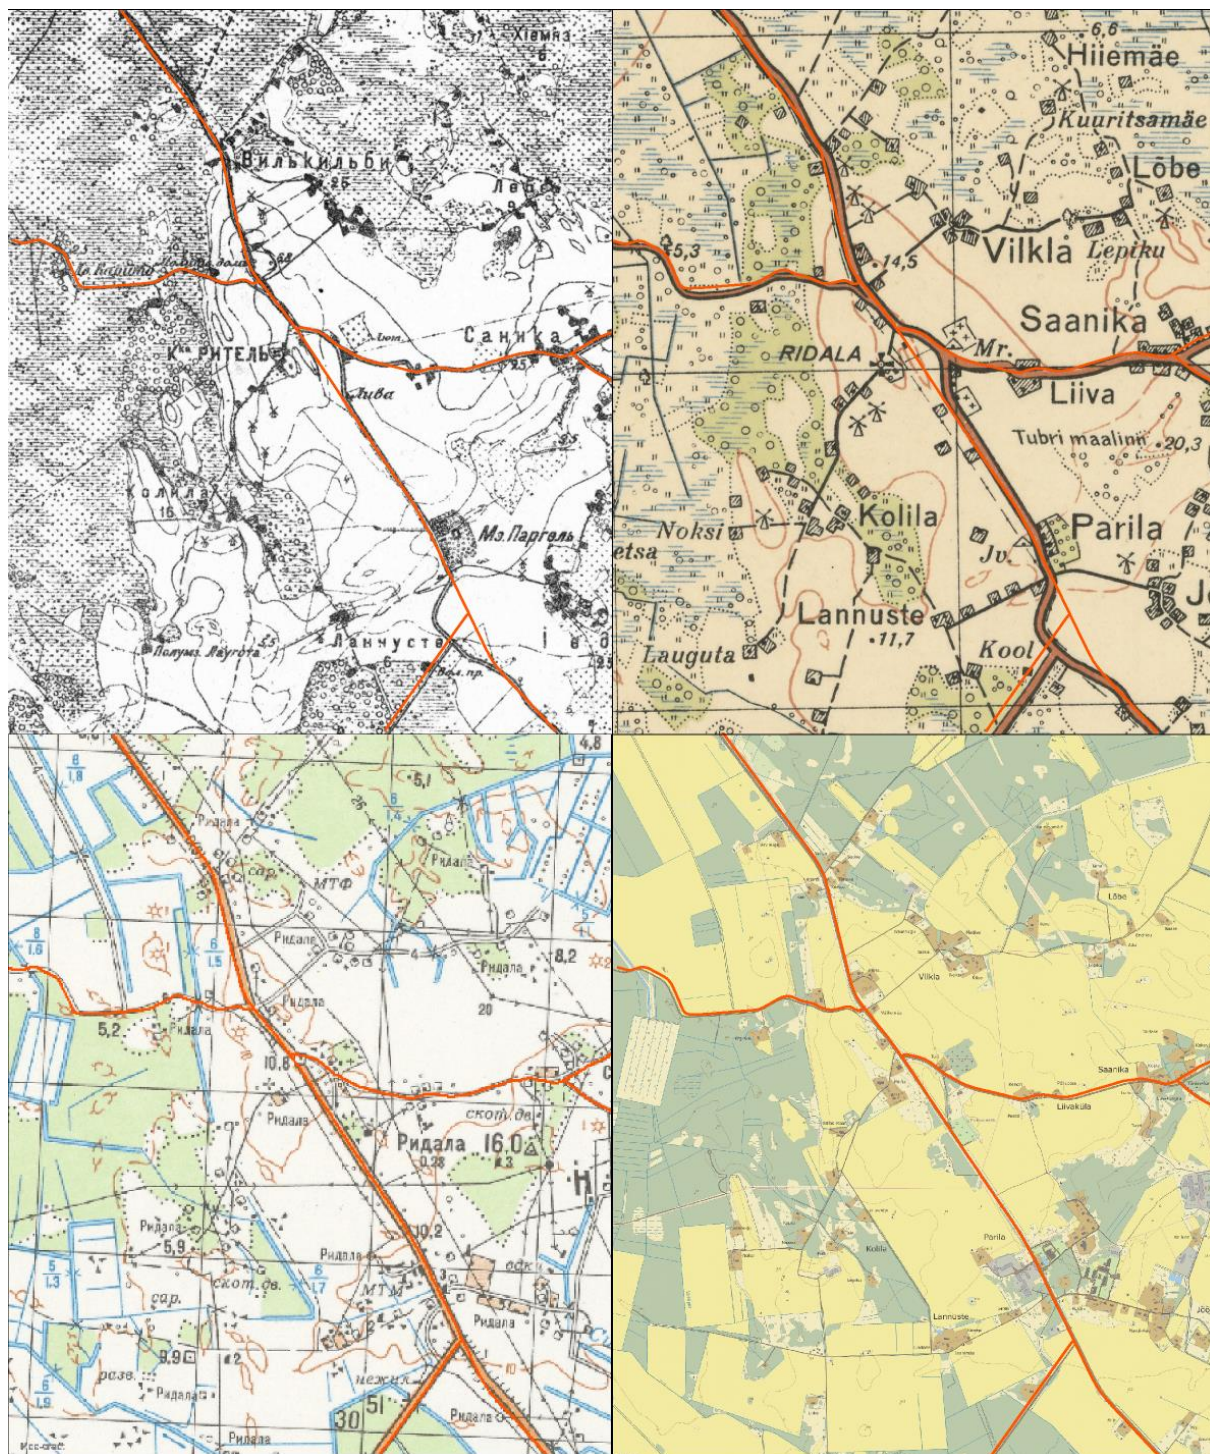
Хіемяэ
6
Вилькильби
25
Лепе
Ваши
Дол
Саника
Лива
Кр. Ритель
Лива
25
Колила
16
Мз. Паргель
Полум. Лаугота
25
Ланнуста
6

6,6
Hiiemäe
Kuuritsamäe
Lõbe
Vilkla
Lepiku
25,3
14,5
Saanika
RIDALA
Mr.
Liiva
Tubri maalinn
20,3
Noksi
Kolila
Parila
etsa
Jv.
Lannuste
11,7
Lauguta
Kool

4,8
$\frac{8}{1,8}$
5,1
Ридала
сар.
МТФ
$\frac{6}{1}$
Ридала
$\frac{8}{1,6}$
$\frac{6}{1,5}$
Ридала
4
Ридала
8,2
Ридала
20
5,2
Ридала
10,8
скот. дв.
Ридала
Ридала
16,0
0,28
Ридала
5,9
10,2
Ридала
$\frac{5}{1,3}$
скот. дв.
$\frac{6}{1,7}$
МТМ
сар.
Ридала
9,9
2
$\frac{6}{1,9}$
разв.
Ридала
нежил.
30
51
Ридала
Ридала

Lõbe
Vilkla
Saanika
Liivaküla
Kolila
Parila
Lannuste